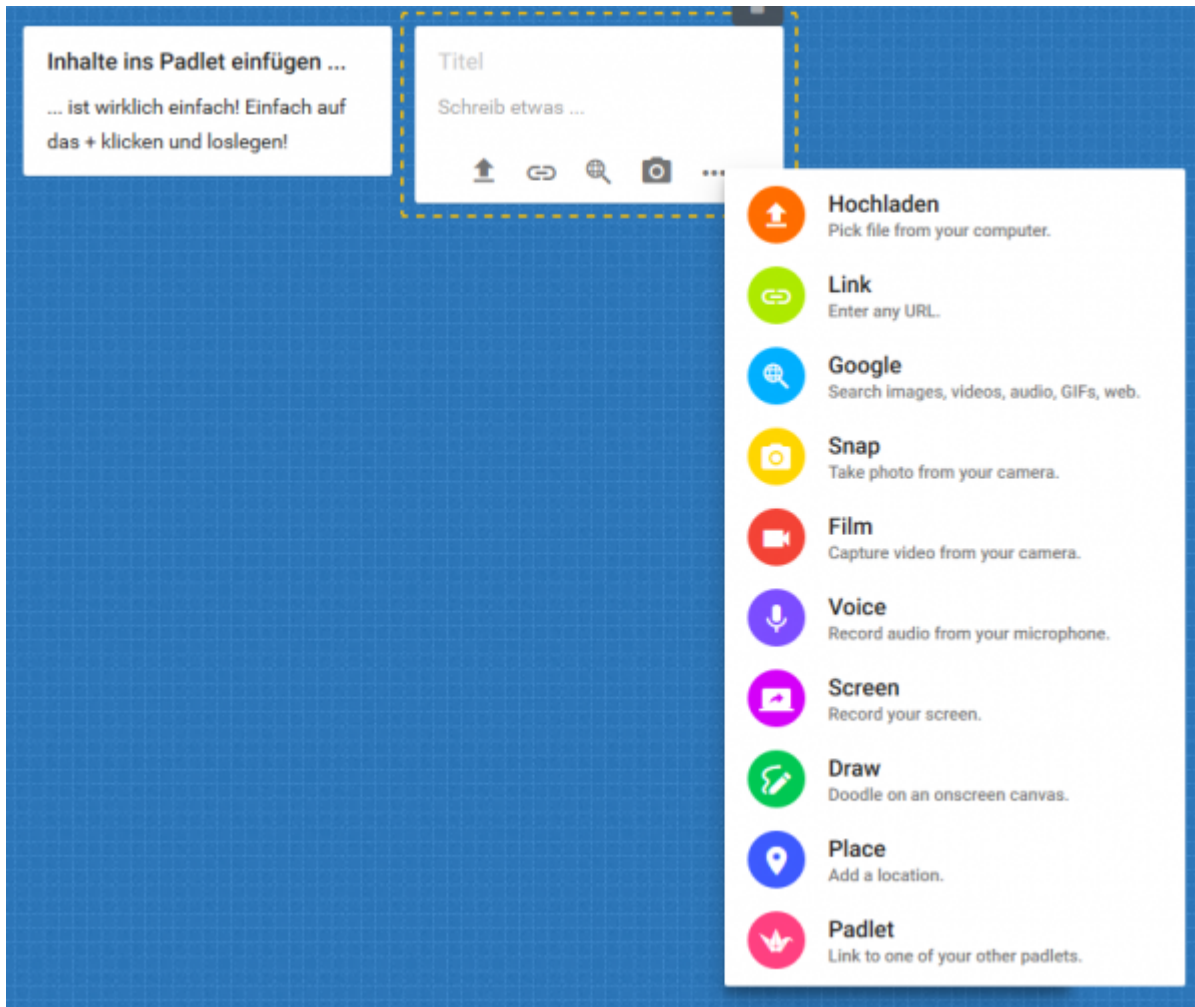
Inhalte ins Padlet einfügen ...

... ist wirklich einfach! Einfach auf das + klicken und loslegen!

Titel

Schreib etwas ...

Hochladen
Pick file from your computer.

Link
Enter any URL.

Google
Search images, videos, audio, GIFs, web.

Snap
Take photo from your camera.

Film
Capture video from your camera.

Voice
Record audio from your microphone.

Screen
Record your screen.

Draw
Doodle on an onscreen canvas.

Place
Add a location.

Padlet
Link to one of your other padlets.